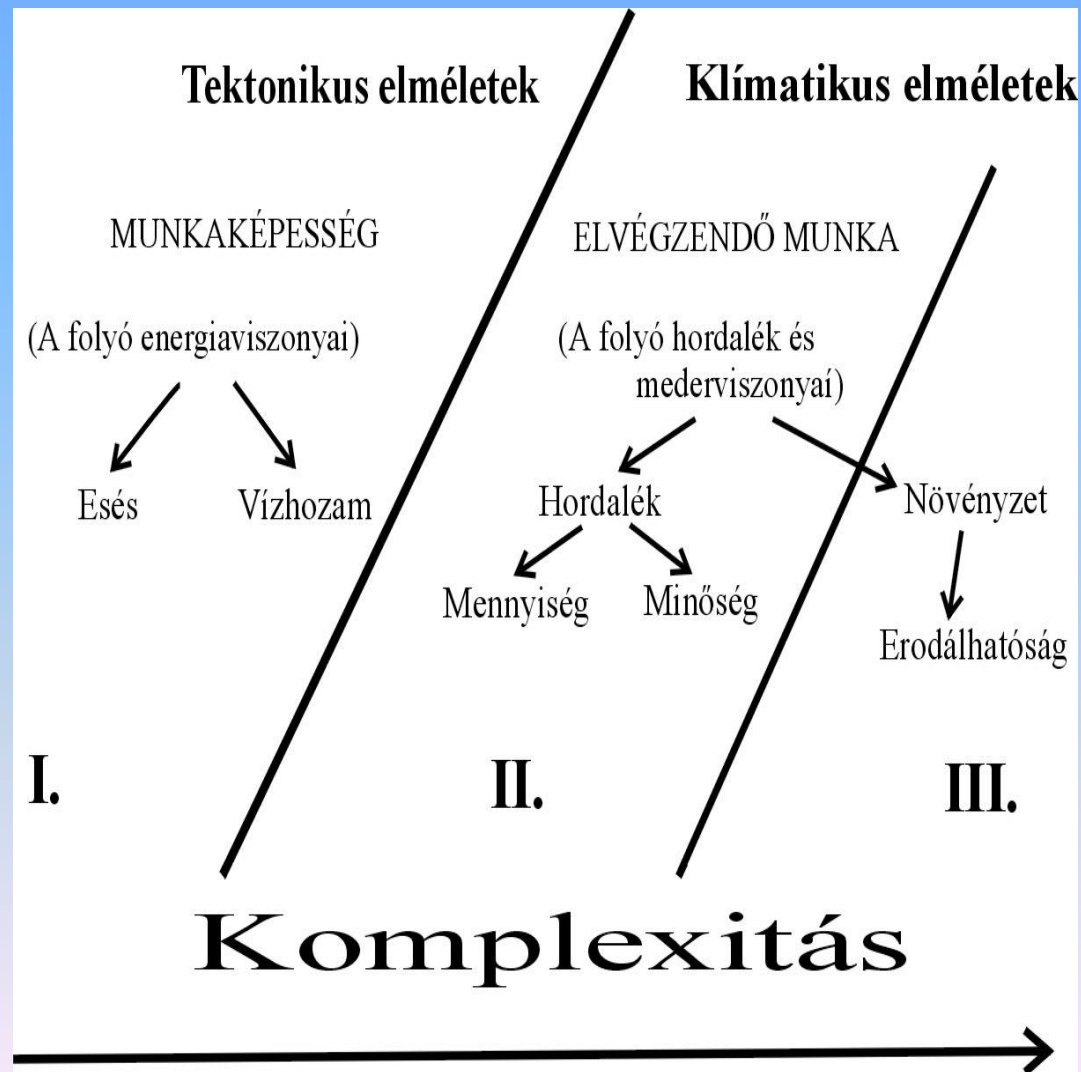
Tektonikus elméletek

Klímatikus elméletek

MUNKAKÉPESSÉG

(A folyó energiaviszonyai)

Esés

Vízhozam

ELVÉGZENDŐ MUNKA

(A folyó hordalék és mederviszonyaí)

Hordalék

Mennyiség

Minőség

Növényzet

Erodálhatóság

I.

II.

III.

Komplexitás